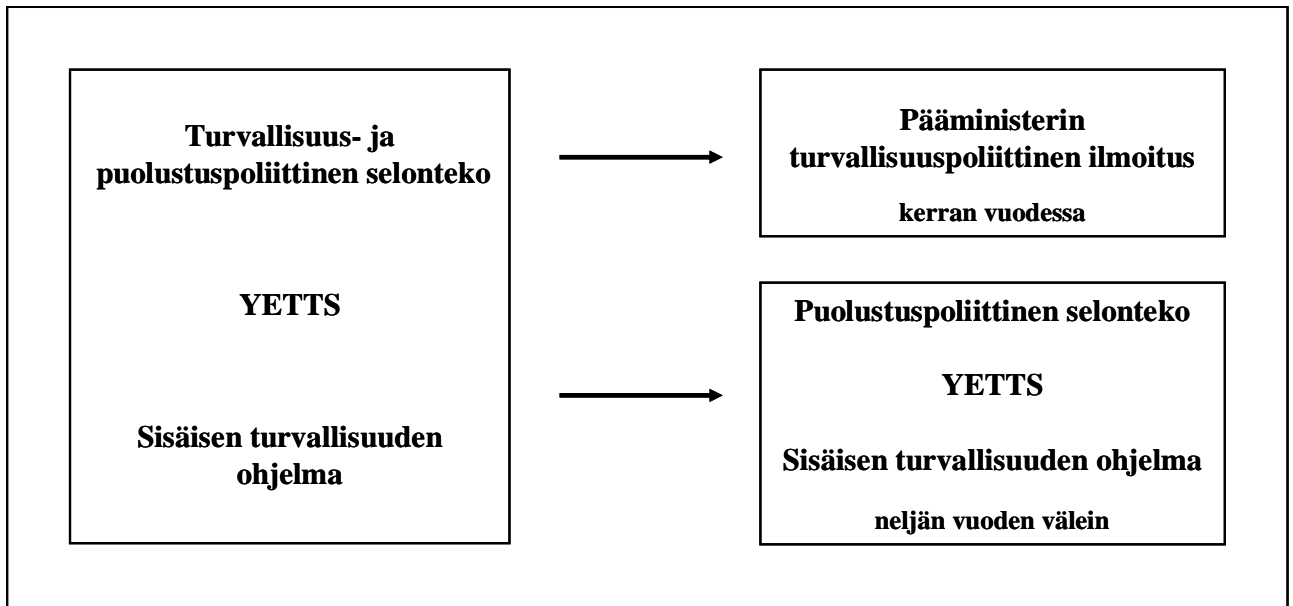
Turvallisuus- ja puolustuspoliittinen selonteko

YETTS

Sisäisen turvallisuuden ohjelma

Pääministerin turvallisuuspoliittinen ilmoitus

kerran vuodessa

Puolustuspoliittinen selonteko

YETTS

Sisäisen turvallisuuden ohjelma

neljän vuoden välein